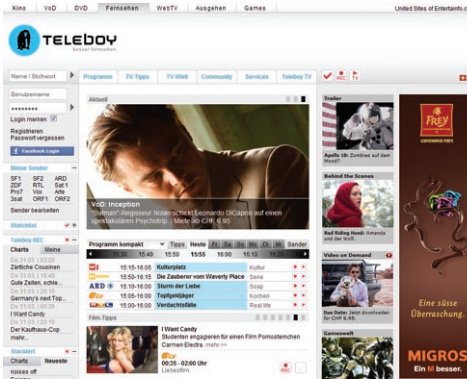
Kino | VoD | DVD | Fernsehen | WebTV | Ausgehen | Games

United Sites of Entertain

TELEBOY
besser fernsehen

Name / Stichwort

Programm | TV-Tipps | TV-Welt | Community | Services | Teleboy TV

Benutzername
Login merken
Registrieren
Passwort vergessen
Facebook Login

Meine Sender
SF1 SF2 ARD
ZDF RTL Sat.1
Pro7 Vox Arte
3sat ORF1 ORF2
Sender bearbeiten

Watchlist

Teleboy REC
Charts | Meine
Zärtliche Cousinen
Gute Zeiten, schle...
Germany's next Top...
I Want Candy
Der Kaufhaus-Cop
mehr...

Standort
Charts | Neueste
noises off

Aktuell

VoD: Inception
"Batman"-Regisseur Nolan schickt Leonardo DiCaprio auf einen spektakulären Psychotrip. | Mieten ab CHF 6.90

Programm kompakt | Tipps | Heute
13:30 | 15:00 | 15:50 | 15:55 | 16:00 | 18:00

| | | | |
|---|---|---|---|
| SF1 | 15:10-16:05 | Kulturplatz | Kultur |
| SF2 | 15:50-16:15 | Die Zauberer vom Waverly Place | Serie |
| ARD | 15:10-16:00 | Sturm der Liebe | Soap |
| | 15:05-16:00 | Topfgeldjäger | Kochen |
| | 15:00-16:00 | Verdachtsfälle | Real life |

Film-Tipps
I Want Candy
Studenten engagieren für einen Film Pornostemchen Carmen Electra
20:15 - 22:00 Uhr
Liebesfilm

Trailer
Apollo 18: Zombies auf dem Mond?!

Behind the Scenes
Red Riding Hood: Amanda und der Wolf

Video on Demand
Due Date: Jetzt downloaden für CHF 6.90.

Gamewelt

FREY
Eine süsse Überraschung.
MIGROS